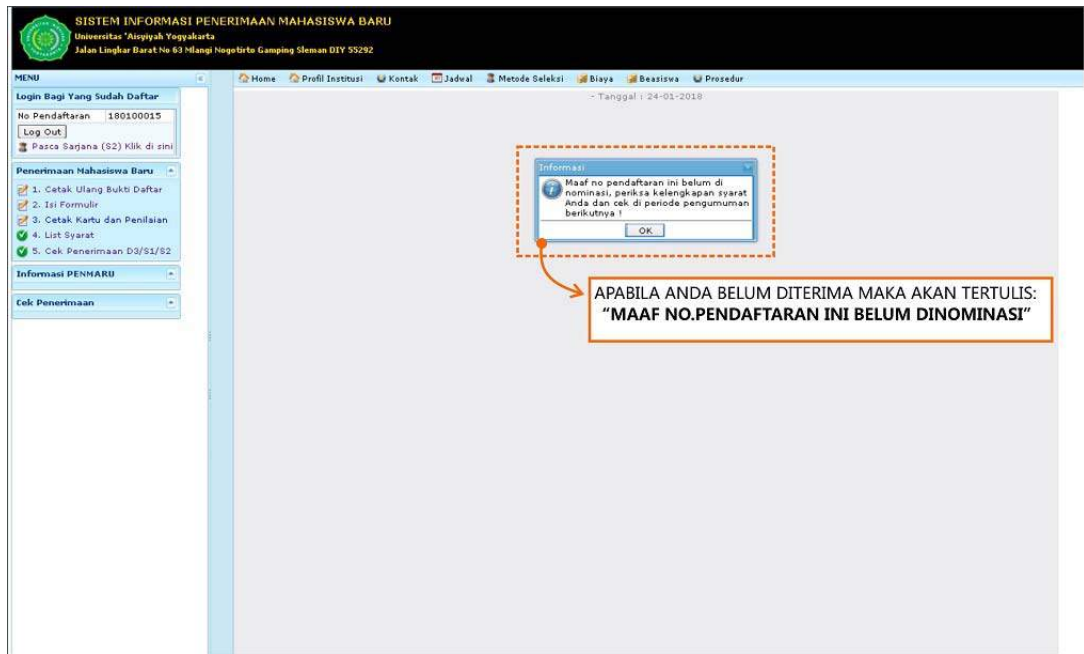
SISTEM INFORMASI PENERIMAAN MAHASISWA BARU
Universitas 'Aisyiyah Yogyakarta
Jalan Lingkar Barat No 63 Mlangi Nogotirto Gamping Sleman DIY 55292

MENU

Home Profil Institusi Kontak Jadwal Metode Seleksi Biaya Beasiswa Prosedur

- Tanggal : 24-01-2018

Login Bagi Yang Sudah Daftar

No Pendaftaran 180100015

Log Out

Pasca Sarjana (S2) Klik di sini

Penerimaan Mahasiswa Baru

1. Cetak Ulang Bukti Daftar
2. Isi Formulir
3. Cetak Kartu dan Penilaian
4. List Syarat
5. Cek Penerimaan D3/S1/S2

Informasi PENMARU

Cek Penerimaan

Informasi

Maaf no pendaftaran ini belum di nominasi, periksa kelengkapan syarat Anda dan cek di periode pengumuman berikutnya !

OK

APABILA ANDA BELUM DITERIMA MAKA AKAN TERTULIS:
"MAAF NO.PENDAFTARAN INI BELUM DINOMINASI"